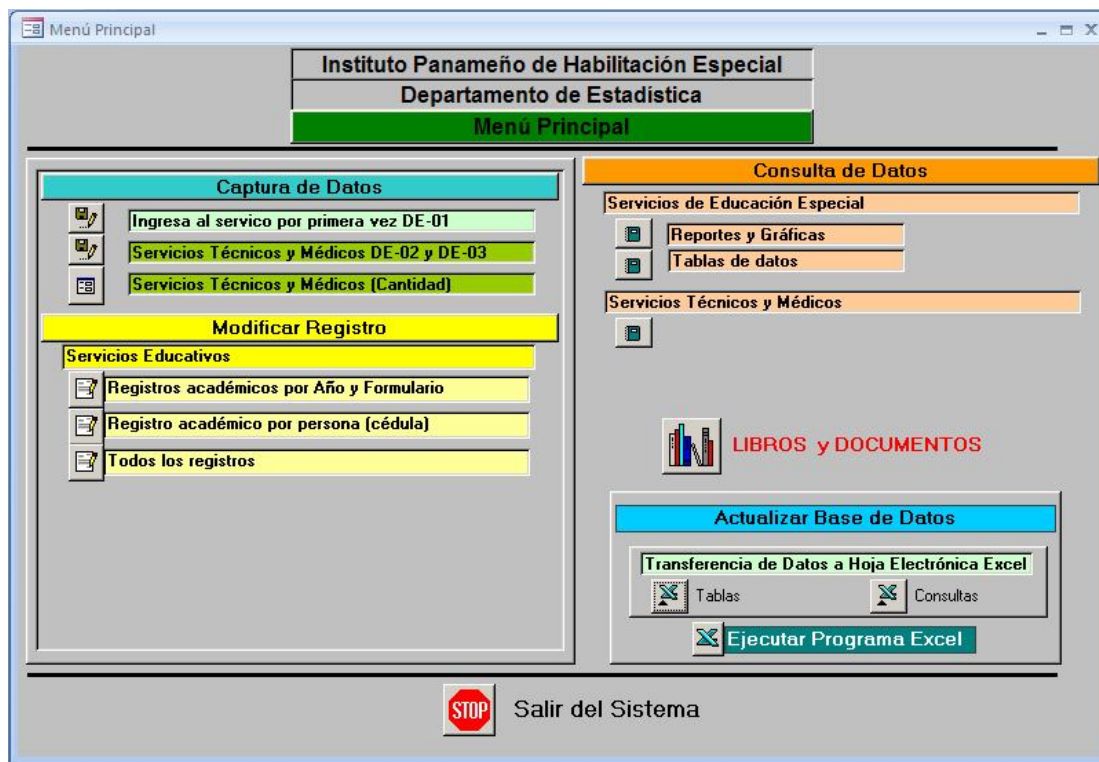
Menú Principal

Instituto Panameño de Habilitación Especial
Departamento de Estadística
Menú Principal

Captura de Datos
Ingresa al servico por primera vez DE-01
Servicios Técnicos y Médicos DE-02 y DE-03
Servicios Técnicos y Médicos (Cantidad)

Modificar Registro
Servicios Educativos
Registros académicos por Año y Formulario
Registro académico por persona (cédula)
Todos los registros

Consulta de Datos
Servicios de Educación Especial
Reportes y Gráficas
Tablas de datos
Servicios Técnicos y Médicos

LIBROS y DOCUMENTOS

Actualizar Base de Datos
Transferencia de Datos a Hoja Electrónica Excel
Tablas
Consultas
Ejecutar Programa Excel

STOP
Salir del Sistema